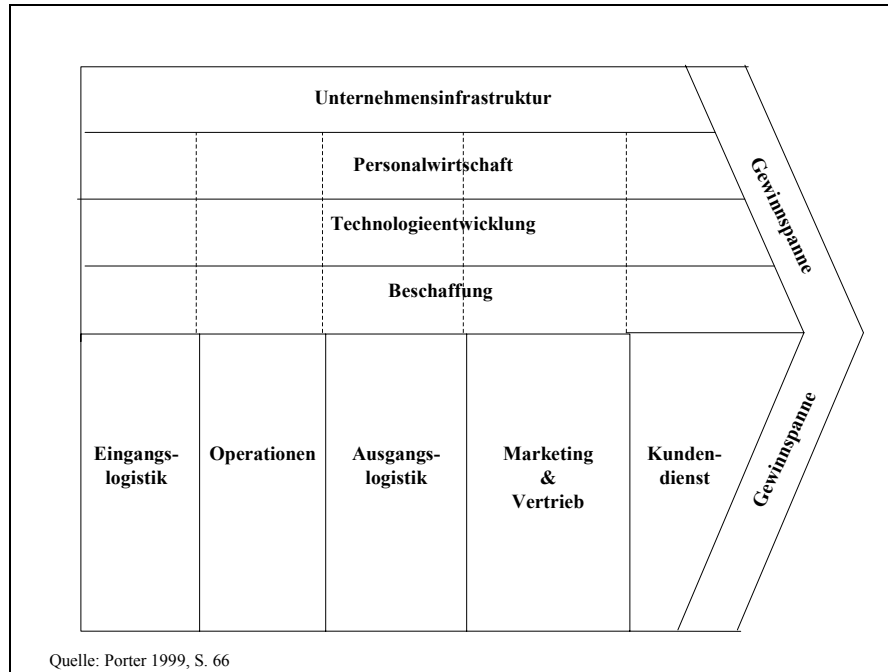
Unternehmensinfrastruktur

Personalwirtschaft

Technologieentwicklung

Beschaffung

Gewinnspanne

Eingangs-logistik

Operationen

Ausgangs-logistik

Marketing & Vertrieb

Kunden-dienst

Gewinnspanne

Quelle: Porter 1999, S. 66